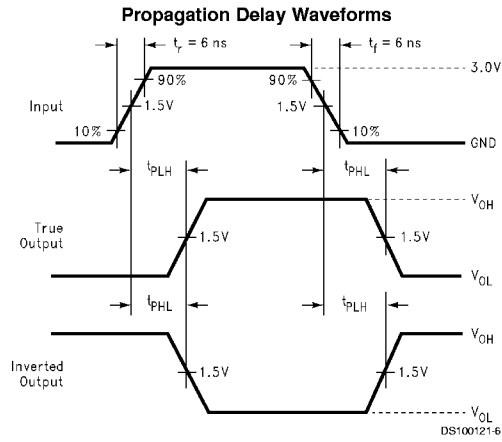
Propagation Delay Waveforms

$t_r$ = 6 ns

$t_f$ = 6 ns

90%

90%

3.0V

Input

1.5V

1.5V

10%

10%

GND

$t_{PLH}$

$t_{PHL}$

$V_{OH}$

True Output

1.5V

1.5V

$V_{OL}$

$t_{PHL}$

$t_{PLH}$

$V_{OH}$

Inverted Output

1.5V

1.5V

$V_{OL}$

DS100121-6